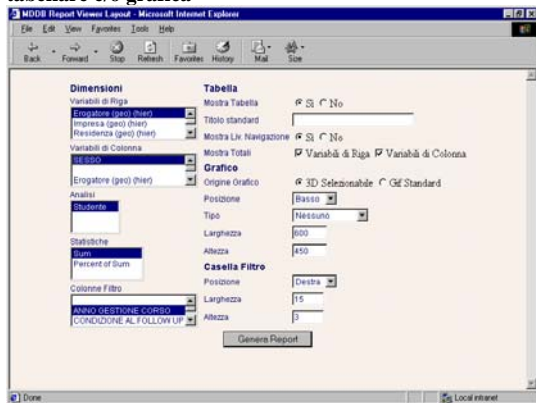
insieme e/o grafico

MDDB Report Viewer Layout - Microsoft Internet Explorer

File Edit View Favorites Tools Help

Back Forward Stop Refresh Favorites History Mail Size

Dimensioni
Variabili di Riga
Erogatore (geo) (hier)
Impresa (geo) (hier)
Residenza (geo) (hier)
Variabili di Colonna
SESSO
Erogatore (geo) (hier)
Analisi
Studente
Statistiche
Sum
Percent of Sum
Colonne Filtro
ANNO GESTIONE CORSO
CONDIZIONE AL FOLLOW UP

Tabella
Mostra Tabella ◉ Sì ○ No
Titolo standard
Mostra Liv. Navigazione ◉ Sì ○ No
Mostra Totali ☑ Variabili di Riga ☑ Variabili di Colonna
Grafico
Origine Grafico ◉ 3D Selezionabile ○ Gif Standard
Posizione Basso
Tipo Nessuno
Larghezza 600
Altezza 450
Casella Filtro
Posizione Destra
Larghezza 15
Altezza 3

Genera Report

Done
Local intranet